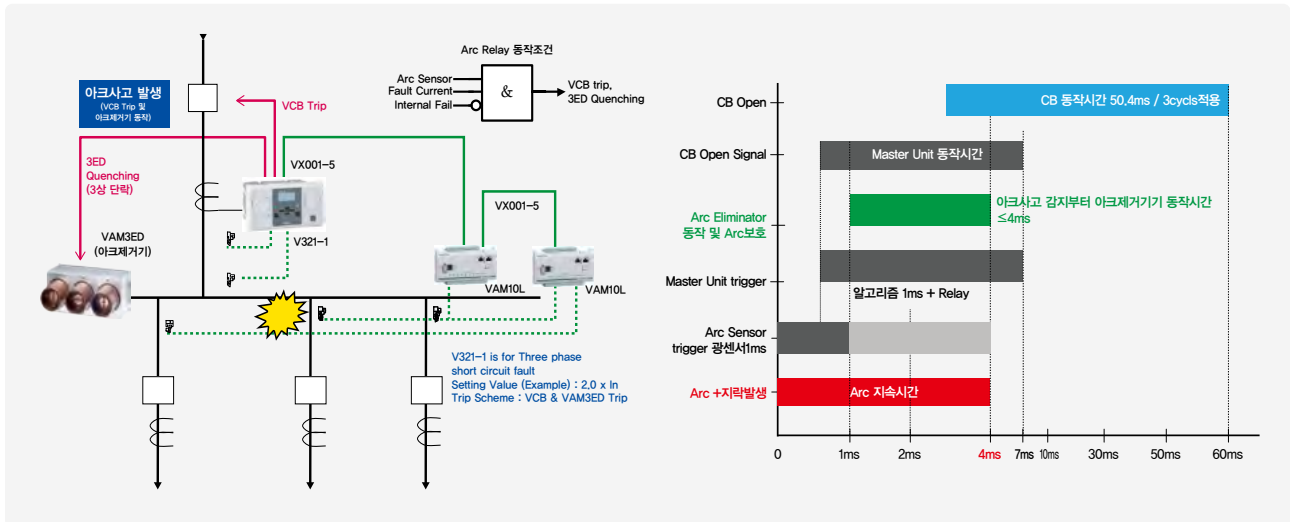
아크사고 발생
(VCB Trip 및 아크제거기 동작)

VCB Trip

3ED Quenching (3상 단락)

VAM3ED
(아크제거기)

VX001-5

V321-1

VX001-5

VAM10L

VAM10L

Arc Relay 동작조건

Arc Sensor
Fault Current
Internal Fail

&

VCB trip,
3ED Quenching

V321-1 is for Three phase short circuit fault
Setting Value (Example) : 2.0 x In
Trip Scheme : VCB & VAM3ED Trip

CB Open
CB 동작시간 50.4ms / 3cycls적용

CB Open Signal
Master Unit 동작시간

Arc Eliminator 동작 및 Arc보호
아크사고 감지부터 아크제거기기 동작시간 ≤4ms

Master Unit trigger
알고리즘 1ms + Relay

Arc Sensor trigger 광센서1ms

Arc +지락발생
Arc 지속시간

0
1ms
2ms
4ms
7ms
10ms
30ms
50ms
60ms